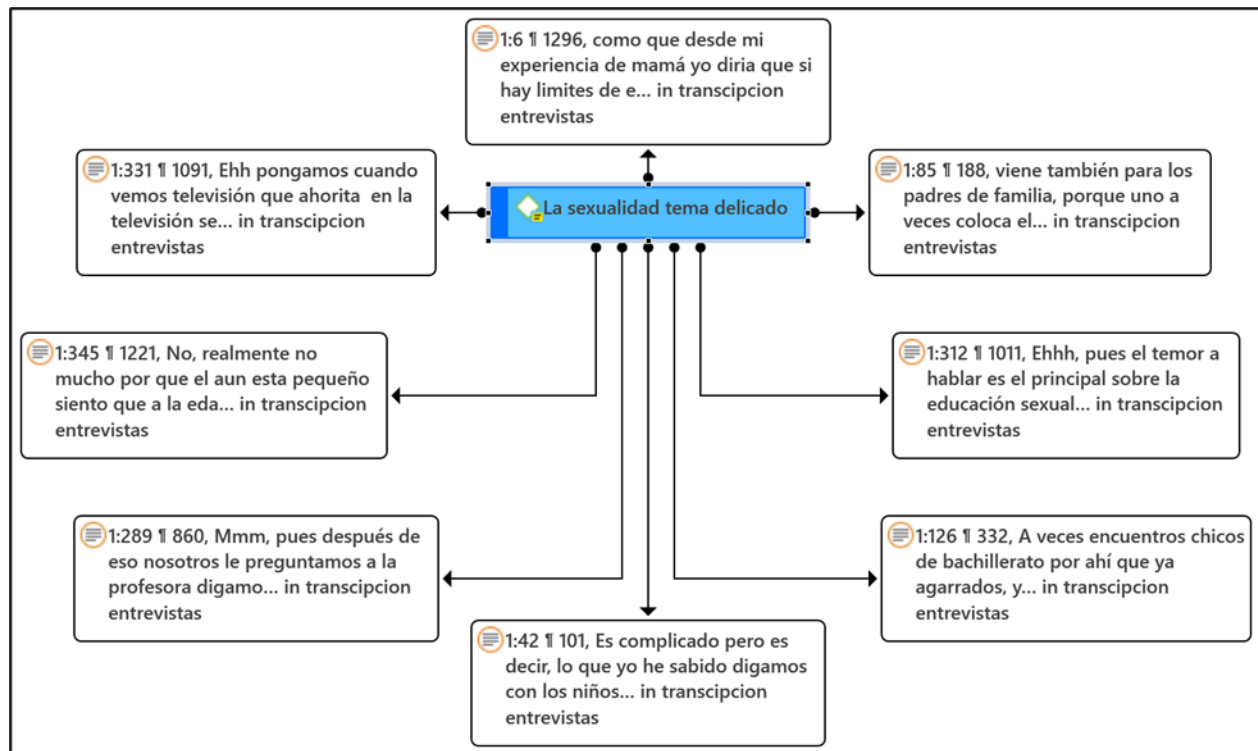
1:6 ¶ 1296, como que desde mi experiencia de mamá yo diria que si hay limites de e... in transcipcion entrevistas

1:331 ¶ 1091, Ehh pongamos cuando vemos televisión que ahorita en la televisión se... in transcipcion entrevistas

La sexualidad tema delicado

1:85 ¶ 188, viene también para los padres de familia, porque uno a veces coloca el... in transcipcion entrevistas

1:345 ¶ 1221, No, realmente no mucho por que el aun esta pequeño siento que a la eda... in transcipcion entrevistas

1:312 ¶ 1011, Ehhh, pues el temor a hablar es el principal sobre la educación sexual... in transcipcion entrevistas

1:289 ¶ 860, Mmm, pues después de eso nosotros le preguntamos a la profesora digamo... in transcipcion entrevistas

1:126 ¶ 332, A veces encuentros chicos de bachillerato por ahí que ya agarrados, y... in transcipcion entrevistas

1:42 ¶ 101, Es complicado pero es decir, lo que yo he sabido digamos con los niños... in transcipcion entrevistas